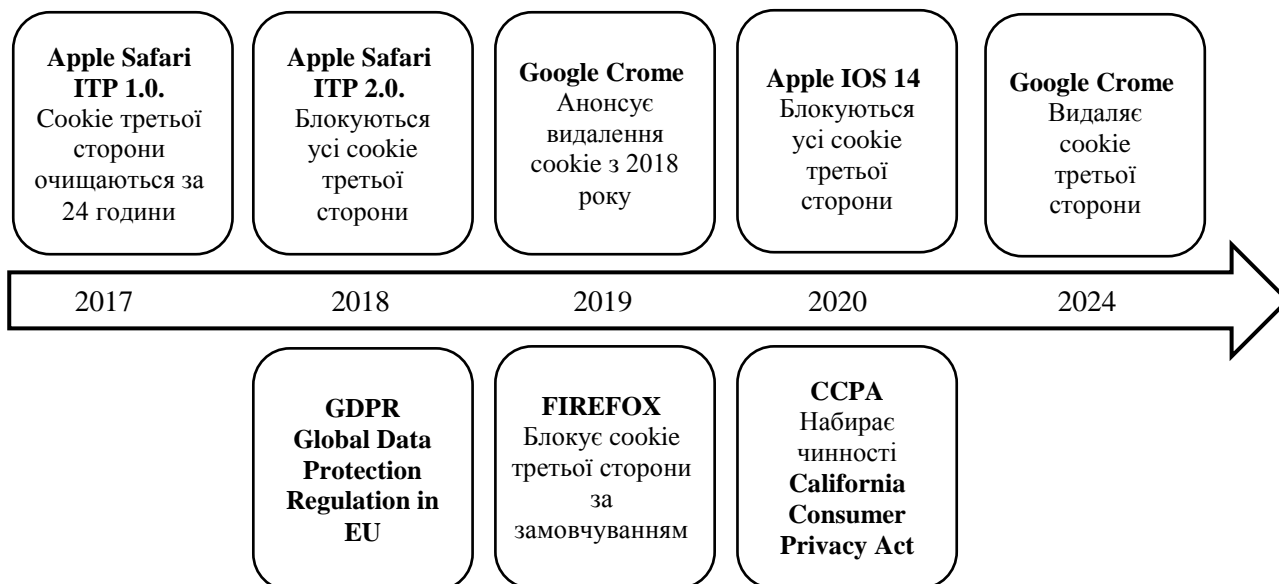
Apple Safari ITP 1.0.
Cookie третьої сторони очищаються за 24 години

Apple Safari ITP 2.0.
Блокуються усі cookie третьої сторони

Google Crome
Анонсує видалення cookie з 2018 року

Apple IOS 14
Блокуються усі cookie третьої сторони

Google Crome
Видаляє cookie третьої сторони

2017

2018

2019

2020

2024

GDPR
Global Data Protection Regulation in EU

FIREFOX
Блокує cookie третьої сторони за замовчуванням

CCPA
Набирає чинності
California Consumer Privacy Act